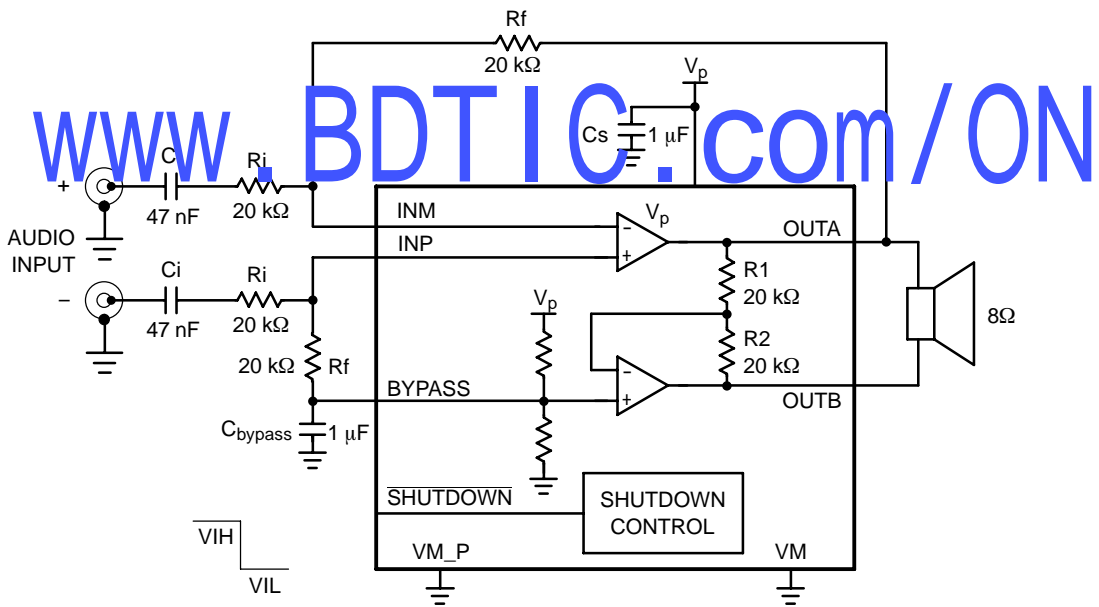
Rf
20 kΩ
$V_p$
www.BDTIC.com/ON
Cs
1 μF
+
Ci
47 nF
Ri
20 kΩ
AUDIO INPUT
−
Ci
47 nF
Ri
20 kΩ
20 kΩ
Rf
$C_{bypass}$
1 μF
INM
INP
$V_p$
−
+
OUTA
R1
20 kΩ
$V_p$
R2
20 kΩ
−
+
BYPASS
OUTB
8Ω
$\overline{SHUTDOWN}$
SHUTDOWN CONTROL
VIH
VIL
VM_P
VM